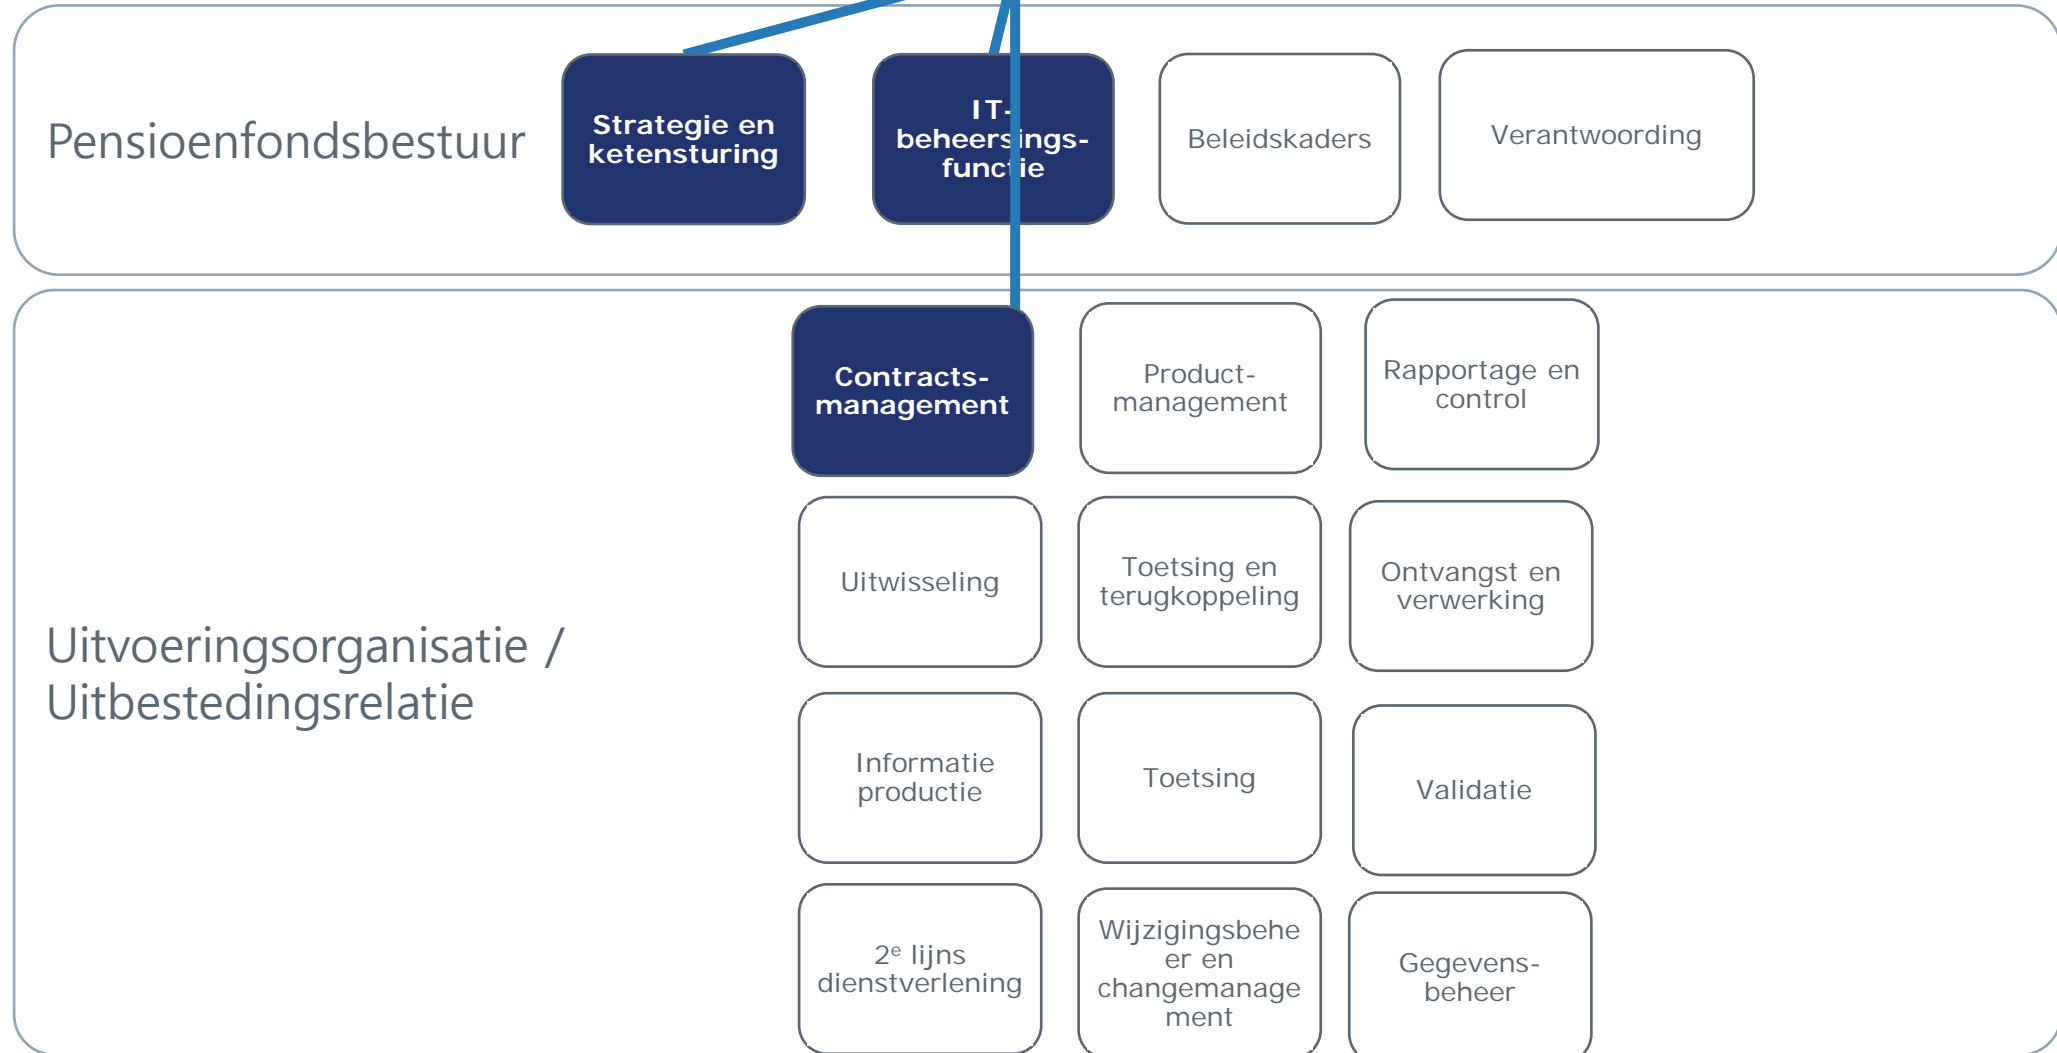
Pensioenfondsbestuur

Strategie en ketensturing

IT-beheersings-functie

Beleidskaders

Verantwoording

Uitvoeringsorganisatie / Uitbestedingsrelatie

Contracts-management

Product-management

Rapportage en control

Uitwisseling

Toetsing en terugkoppeling

Ontvangst en verwerking

Informatie productie

Toetsing

Validatie

2$^e$ lijns dienstverlening

Wijzigingsbeheer en changemanagement

Gegevens-beheer